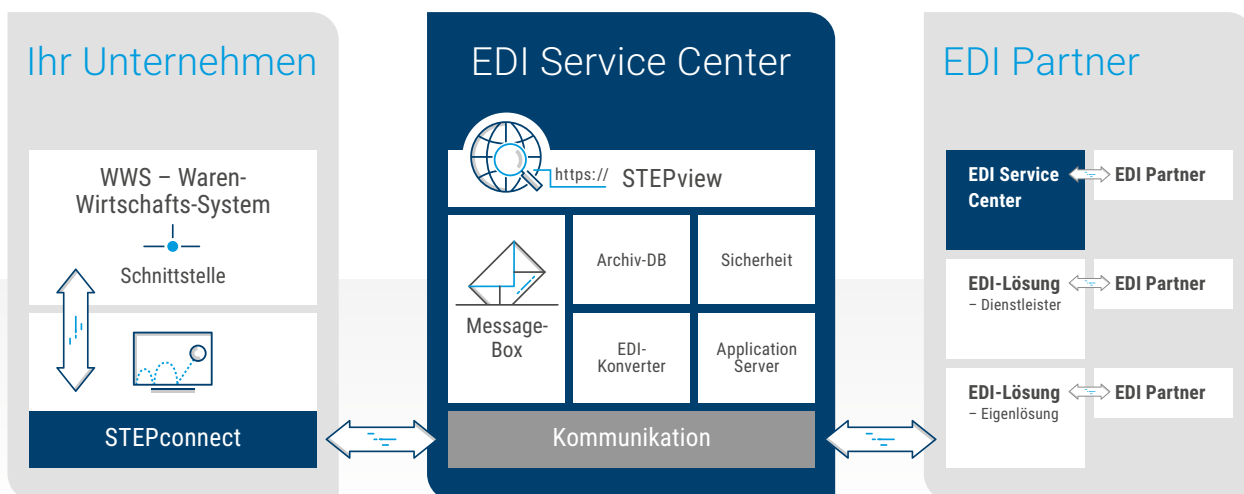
Ihr Unternehmen

WWS – Waren-Wirtschafts-System

Schnittstelle

STEPconnect

EDI Service Center

https://

STEPview

Message-Box

Archiv-DB

Sicherheit

EDI-Konverter

Application Server

Kommunikation

EDI Partner

EDI Service Center

EDI Partner

EDI-Lösung
– Dienstleister

EDI Partner

EDI-Lösung
– Eigenlösung

EDI Partner